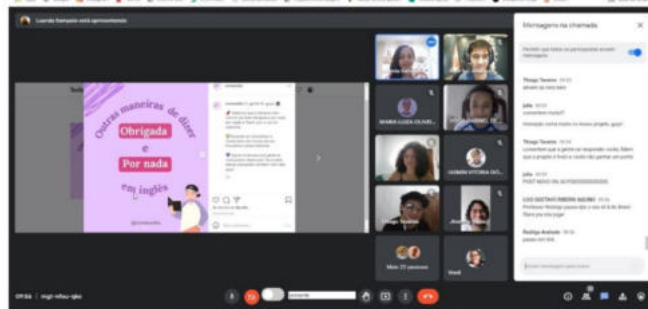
Luanda Damasio está apresentando

Outras maneiras de dizer
Obrigada
e
Por nada
em inglês

Mensagens na chamada

Permitir que todos os participantes enviem mensagens

Thiago Teixeira
Julia
Thiago Teixeira
Julia
LUIS GUSTAVO RIBEIRO NAZARIO
Rodrigo Andrade

MARIA LUIZA OLIVEI...
HUMAN VITORIA DO...
Thiago Teixeira
Mais 23 pessoas
Você

Enviar mensagem para todos

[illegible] | mgt-nfbu-qko